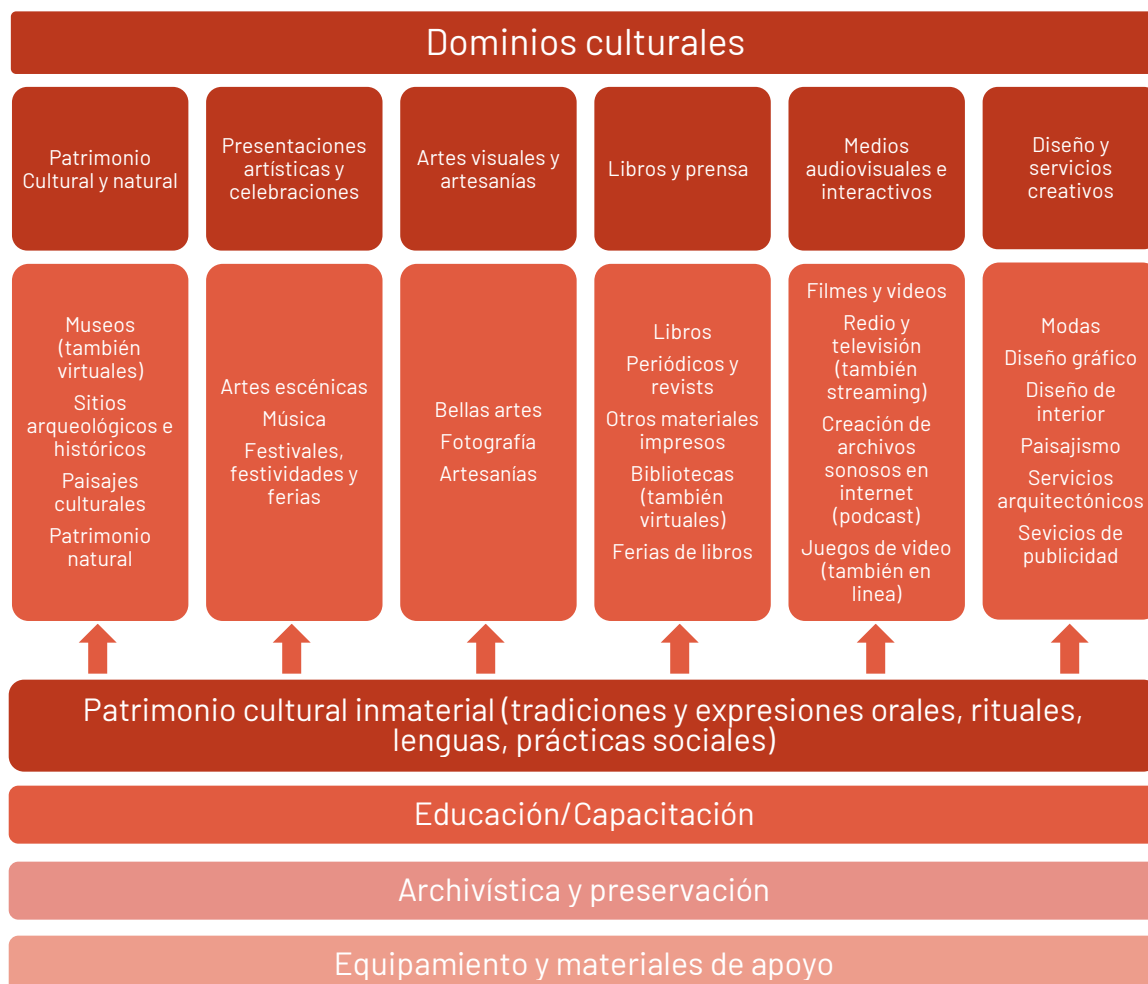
Dominios culturales

Patrimonio Cultural y natural

Presentaciones artísticas y celebraciones

Artes visuales y artesanías

Libros y prensa

Medios audiovisuales e interactivos

Diseño y servicios creativos

Museos (también virtuales)
Sitios arqueológicos e históricos
Paisajes culturales
Patrimonio natural

Artes escénicas
Música
Festivales, festividades y ferias

Bellas artes
Fotografía
Artesanías

Libros
Periódicos y revists
Otros materiales impresos
Bibliotecas (también virtuales)
Ferias de libros

Filmes y videos
Redio y televisión (también streaming)
Creación de archivos sonosos en internet (podcast)
Juegos de video (también en linea)

Modas
Diseño gráfico
Diseño de interior
Paisajismo
Servicios arquitectónicos
Sevicios de publicidad

Patrimonio cultural inmaterial (tradiciones y expresiones orales, rituales, lenguas, prácticas sociales)

Educación/Capacitación

Archivística y preservación

Equipamiento y materiales de apoyo